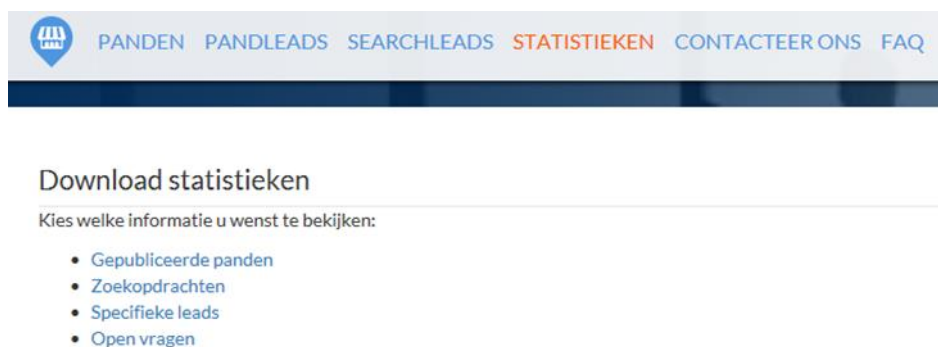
PANDEN PANDLEADS SEARCHLEADS STATISTIEKEN CONTACTEER ONS FAQ

Download statistieken

Kies welke informatie u wenst te bekijken:

- Gepubliceerde panden
- Zoekopdrachten
- Specifieke leads
- Open vragen